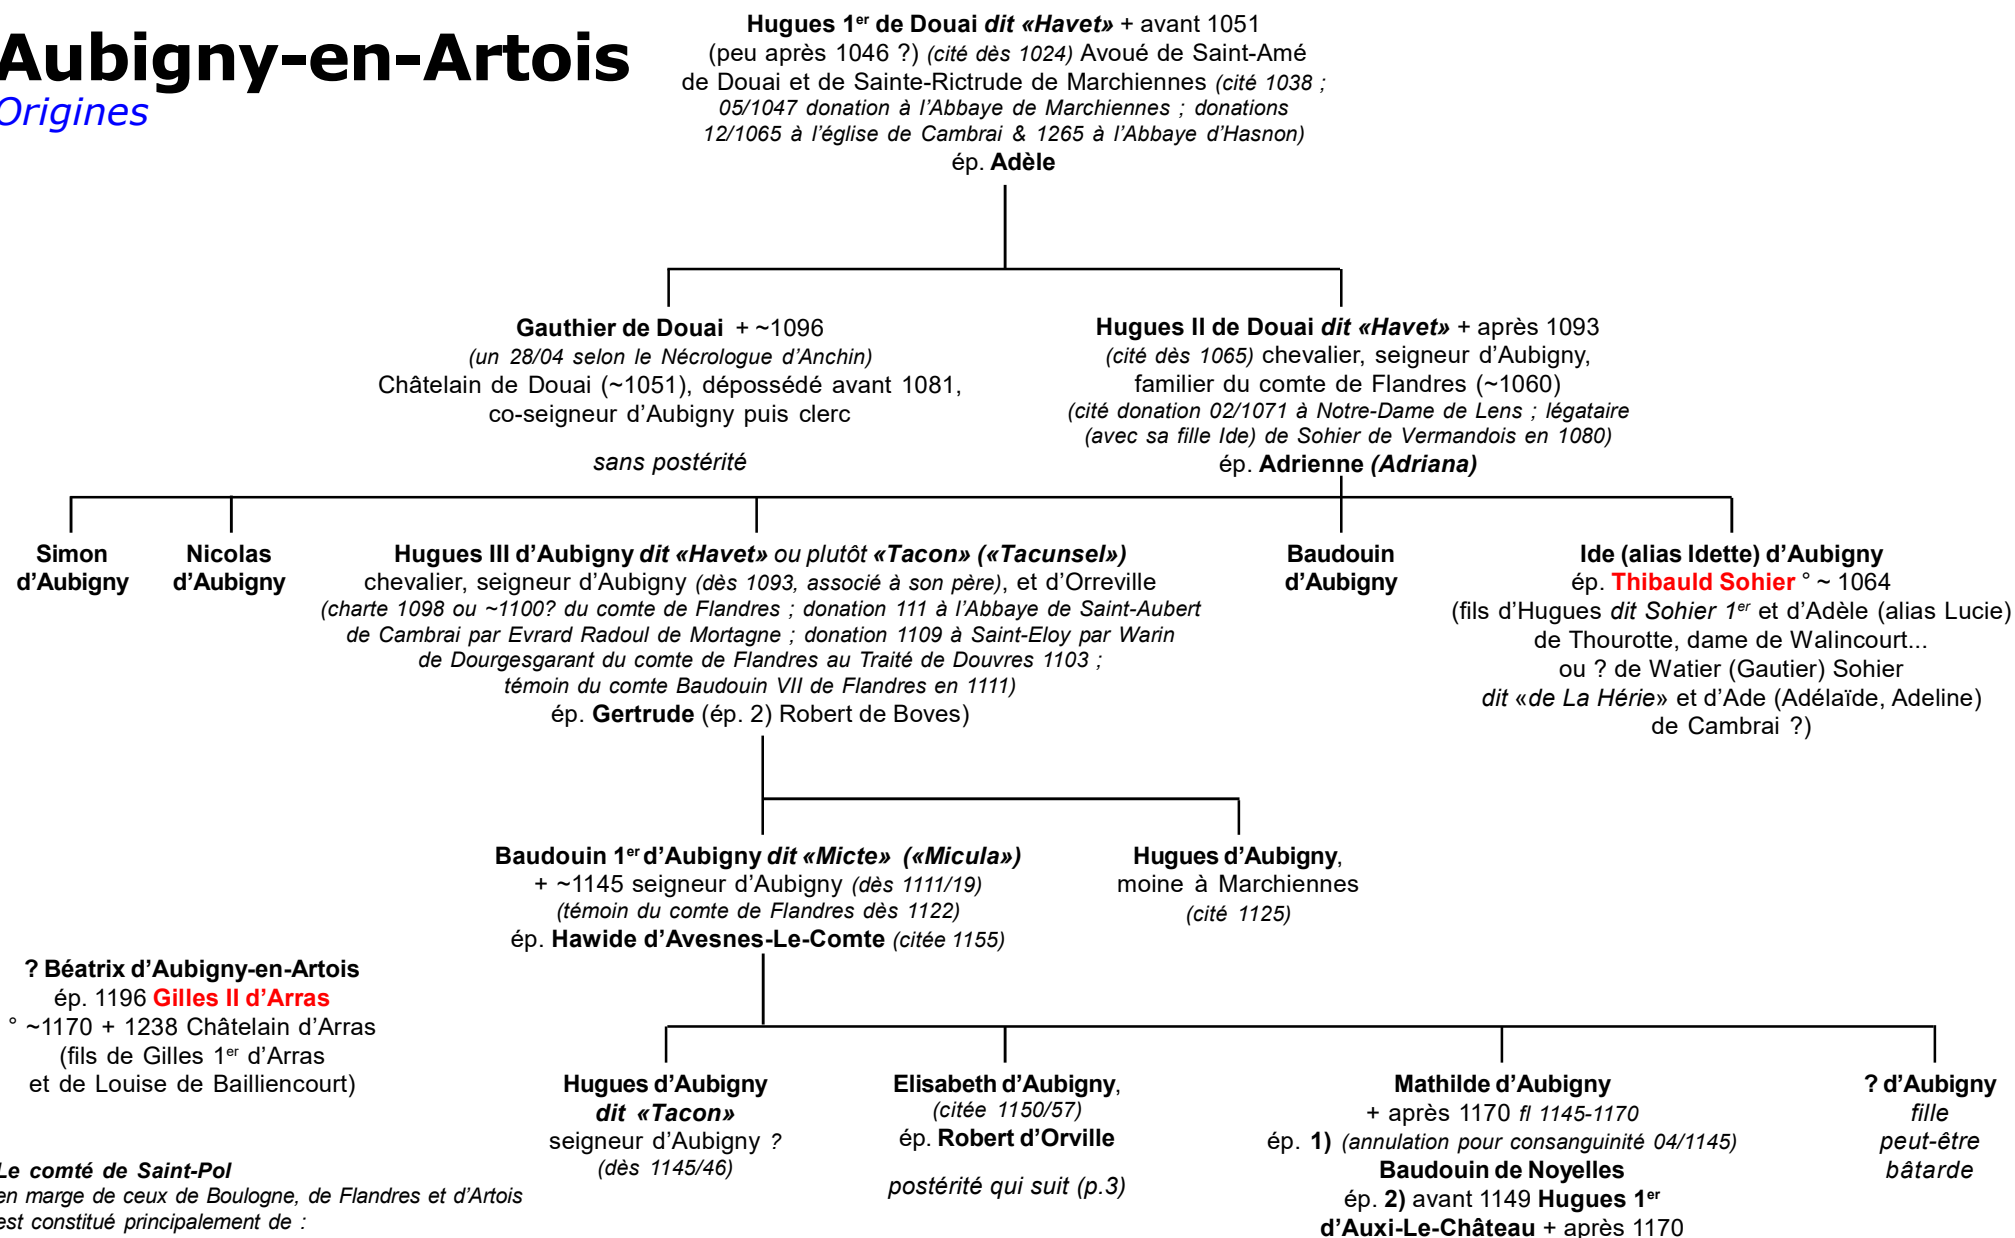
Aubigny-en-Artois
Origines

Hugues 1$^{er}$ de Douai dit «Havet» + avant 1051 (peu après 1046 ?) (cité dès 1024) Avoué de Saint-Amé de Douai et de Sainte-Rictrude de Marchiennes (cité 1038 ; 05/1047 donation à l'Abbaye de Marchiennes ; donations 12/1065 à l'église de Cambrai & 1265 à l'Abbaye d'Hasnon)
ép. Adèle

Gauthier de Douai + ~1096 (un 28/04 selon le Nécrologue d'Anchin) Châtelain de Douai (~1051), dépossédé avant 1081, co-seigneur d'Aubigny puis clerc

sans postérité

Hugues II de Douai dit «Havet» + après 1093 (cité dès 1065) chevalier, seigneur d'Aubigny, familier du comte de Flandres (~1060) (cité donation 02/1071 à Notre-Dame de Lens ; légataire (avec sa fille Ide) de Sohier de Vermandois en 1080)
ép. Adrienne (Adriana)

Simon d'Aubigny

Nicolas d'Aubigny

Hugues III d'Aubigny dit «Havet» ou plutôt «Tacon» («Tacunsel») chevalier, seigneur d'Aubigny (dès 1093, associé à son père), et d'Orreville (charte 1098 ou ~1100? du comte de Flandres ; donation 111 à l'Abbaye de Saint-Aubert de Cambrai par Evrard Radoul de Mortagne ; donation 1109 à Saint-Eloy par Warin de Dourgesgarant du comte de Flandres au Traité de Douvres 1103 ; témoin du comte Baudouin VII de Flandres en 1111)
ép. Gertrude (ép. 2) Robert de Boves)

Baudouin d'Aubigny

Ide (alias Idette) d'Aubigny
ép. Thibauld Sohier ° ~ 1064 (fils d'Hugues dit Sohier 1$^{er}$ et d'Adèle (alias Lucie) de Thourotte, dame de Walincourt... ou ? de Watier (Gautier) Sohier dit «de La Hérie» et d'Ade (Adélaïde, Adeline) de Cambrai ?)

Baudouin 1$^{er}$ d'Aubigny dit «Micte» («Micula») + ~1145 seigneur d'Aubigny (dès 1111/19) (témoin du comte de Flandres dès 1122)
ép. Hawide d'Avesnes-Le-Comte (citée 1155)

Hugues d'Aubigny, moine à Marchiennes (cité 1125)

? Béatrix d'Aubigny-en-Artois
ép. 1196 Gilles II d'Arras ° ~1170 + 1238 Châtelain d'Arras (fils de Gilles 1$^{er}$ d'Arras et de Louise de Bailliencourt)

Le comté de Saint-Pol en marge de ceux de Boulogne, de Flandres et d'Artois est constitué principalement de :

Hugues d'Aubigny dit «Tacon» seigneur d'Aubigny ? (dès 1145/46)

Elisabeth d'Aubigny, (citée 1150/57)
ép. Robert d'Orville

postérité qui suit (p.3)

Mathilde d'Aubigny + après 1170 fl 1145-1170
ép. 1) (annulation pour consanguinité 04/1145) Baudouin de Noyelles
ép. 2) avant 1149 Hugues 1$^{er}$ d'Auxi-Le-Château + après 1170

? d'Aubigny fille peut-être bâtarde